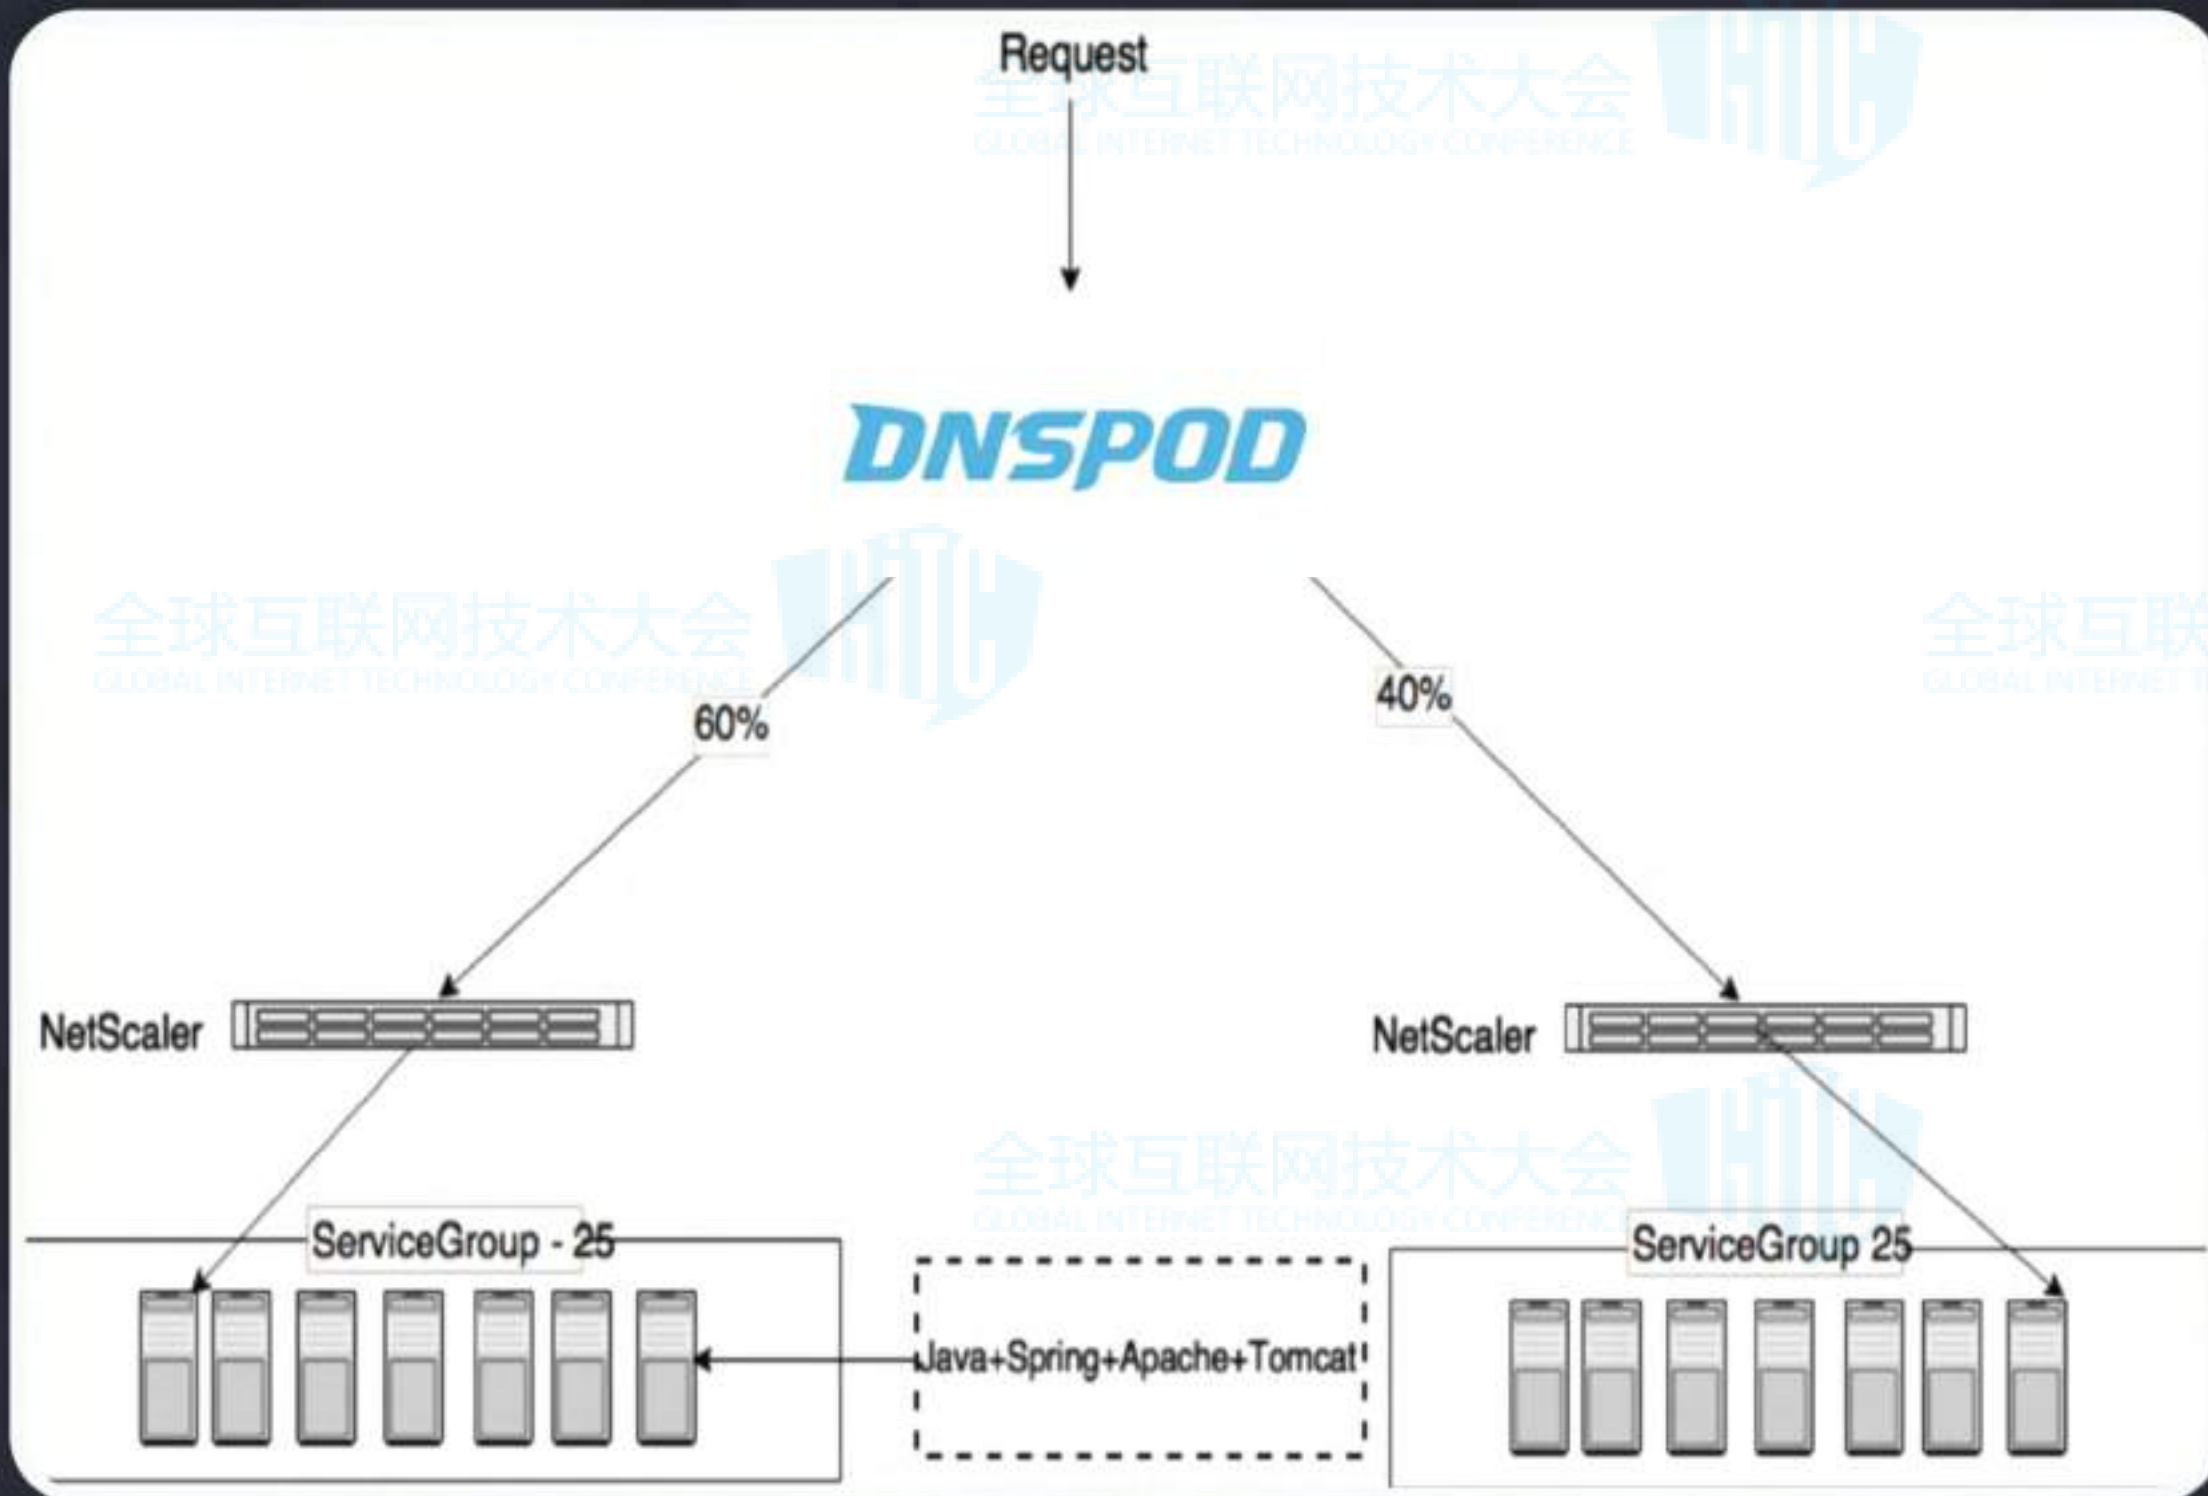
Request

全球互联网技术大会
GLOBAL INTERNET TECHNOLOGY CONFERENCE

DNSPOD

全球互联网技术大会
GLOBAL INTERNET TECHNOLOGY CONFERENCE

全球互联
GLOBAL INTERNET T

60%

40%

NetScaler

NetScaler

全球互联网技术大会
GLOBAL INTERNET TECHNOLOGY CONFERENCE

ServiceGroup - 25

Java+Spring+Apache+Tomcat

ServiceGroup 25